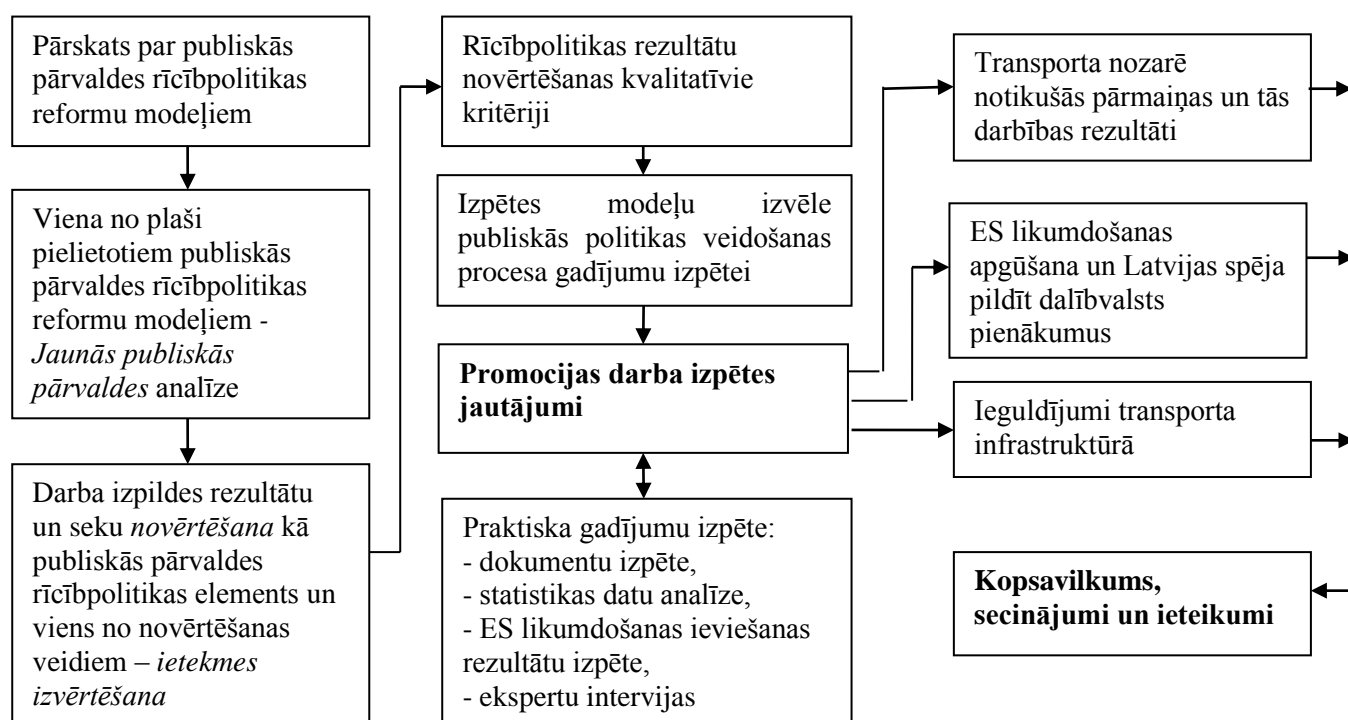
Pārskats par publiskās pārvaldes rīcībpolitikas reformu modeļiem

Viena no plaši pielietotiem publiskās pārvaldes rīcībpolitikas reformu modeļiem - *Jaunās publiskās pārvaldes* analīze

Darba izpildes rezultātu un seku *novērtēšana* kā publiskās pārvaldes rīcībpolitikas elements un viens no novērtēšanas veidiem – *ietekmes izvērtēšana*

Rīcībpolitikas rezultātu novērtēšanas kvalitatīvie kritēriji

Izpētes modeļu izvēle publiskās politikas veidošanas procesa gadījumu izpētei

**Promocijas darba izpētes jautājumi**

Praktiska gadījumu izpēte:
- dokumentu izpēte,
- statistikas datu analīze,
- ES likumdošanas ieviešanas rezultātu izpēte,
- ekspertu intervijas

Transporta nozarē notikušās pārmaiņas un tās darbības rezultāti

ES likumdošanas apgūšana un Latvijas spēja pildīt dalībvalsts pienākumus

Ieguldījumi transporta infrastruktūrā

**Kopsavilkums, secinājumi un ieteikumi**